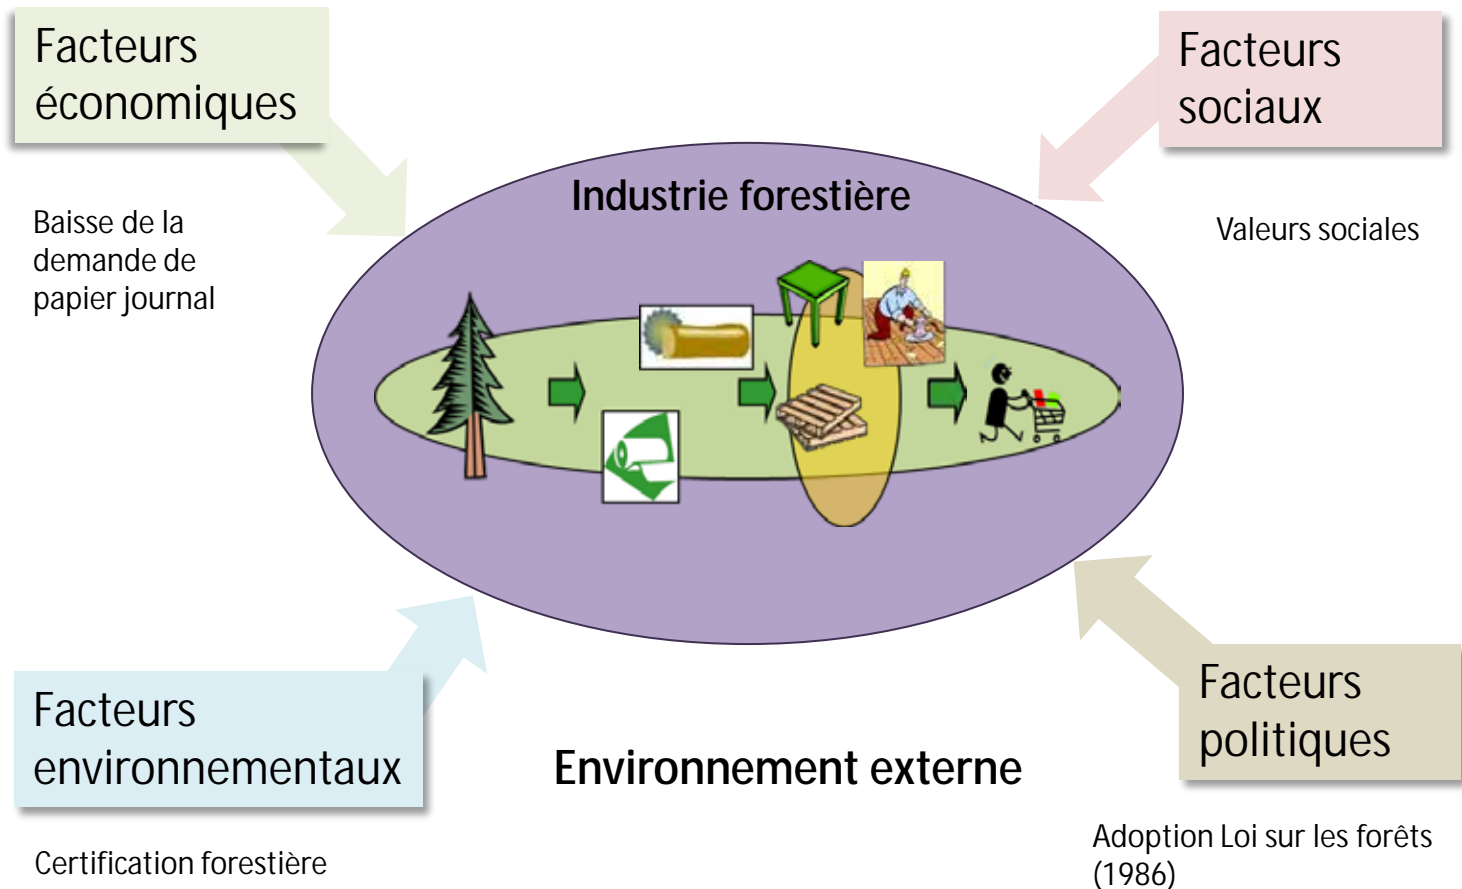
Facteurs économiques

Baisse de la demande de papier journal

Facteurs sociaux

Valeurs sociales

Industrie forestière

Facteurs environnementaux

Certification forestière

Environnement externe

Facteurs politiques

Adoption Loi sur les forêts (1986)